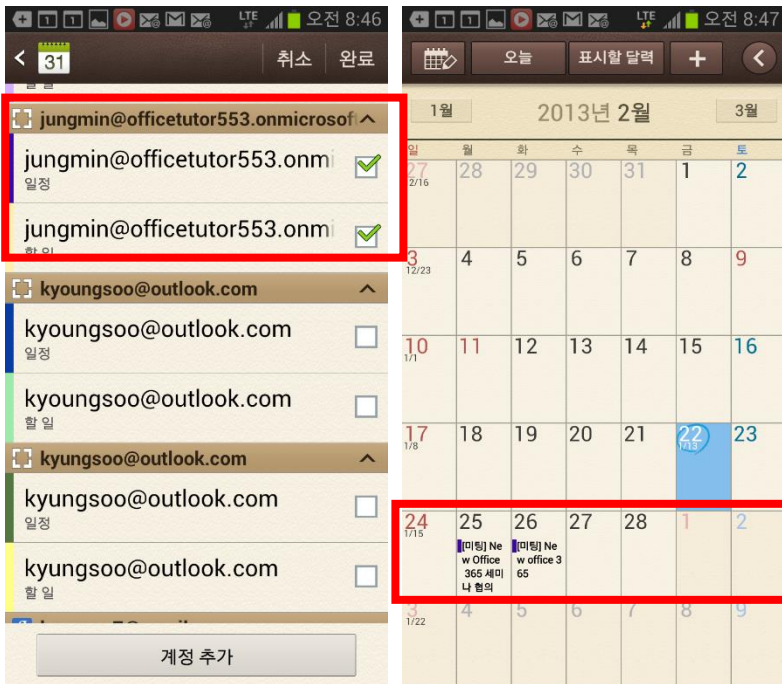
LTE 오전 8:46

31 취소 완료

jungmin@officetutor553.onmicrosof

jungmin@officetutor553.onmi
일정

jungmin@officetutor553.onmi
할 일

kyoungsoo@outlook.com

kyoungsoo@outlook.com
일정

kyoungsoo@outlook.com
할 일

kyungsoo@outlook.com

kyungsoo@outlook.com
일정

kyungsoo@outlook.com
할 일

계정 추가

LTE 오전 8:47

오늘 표시할 달력 +

1월 2013년 2월 3월

| 일 | 월 | 화 | 수 | 목 | 금 | 토 |
|---|---|---|---|---|---|---|
| 27 12/16 | 28 | 29 | 30 | 31 | 1 | 2 |
| 3 12/23 | 4 | 5 | 6 | 7 | 8 | 9 |
| 10 1/1 | 11 | 12 | 13 | 14 | 15 | 16 |
| 17 1/8 | 18 | 19 | 20 | 21 | 22 1/13 | 23 |
| 24 1/15 | 25 [미팅] New Office 365 세미나 협의 | 26 [미팅] New office 365 | 27 | 28 | 1 | 2 |
| 3 1/22 | 4 | 5 | 6 | 7 | 8 | 9 |